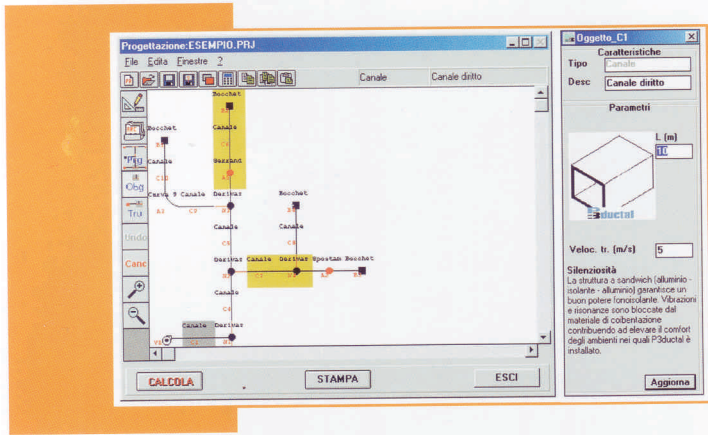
Progettazione:ESEMPIO.PRJ
File Edita Finestre ?
Canale Canale diritto

Obg
Tru
Undo
Canc

Bocchet
Canale
Serrand
Bocchet
Canale
Curva 9 Canale Derivaz
Bocchet
Canale
Canale
Derivaz Canale Derivaz Spostam Bocchet
Canale
Canale Derivaz

CALCOLA
STAMPA
ESCI

Oggetto_C1
Caratteristiche
Tipo Canale
Desc Canale diritto
Parametri
L (m)
10
P3ductal
Veloc. tr. (m/s) 5
Silenziosità
La struttura a sandwich (alluminio - isolante - alluminio) garantisce un buon potere fonoisolante. Vibrazioni e risonanze sono bloccate dal materiale di coibentazione contribuendo ad elevare il comfort degli ambienti nei quali P3ductal è installato.
Aggiorna